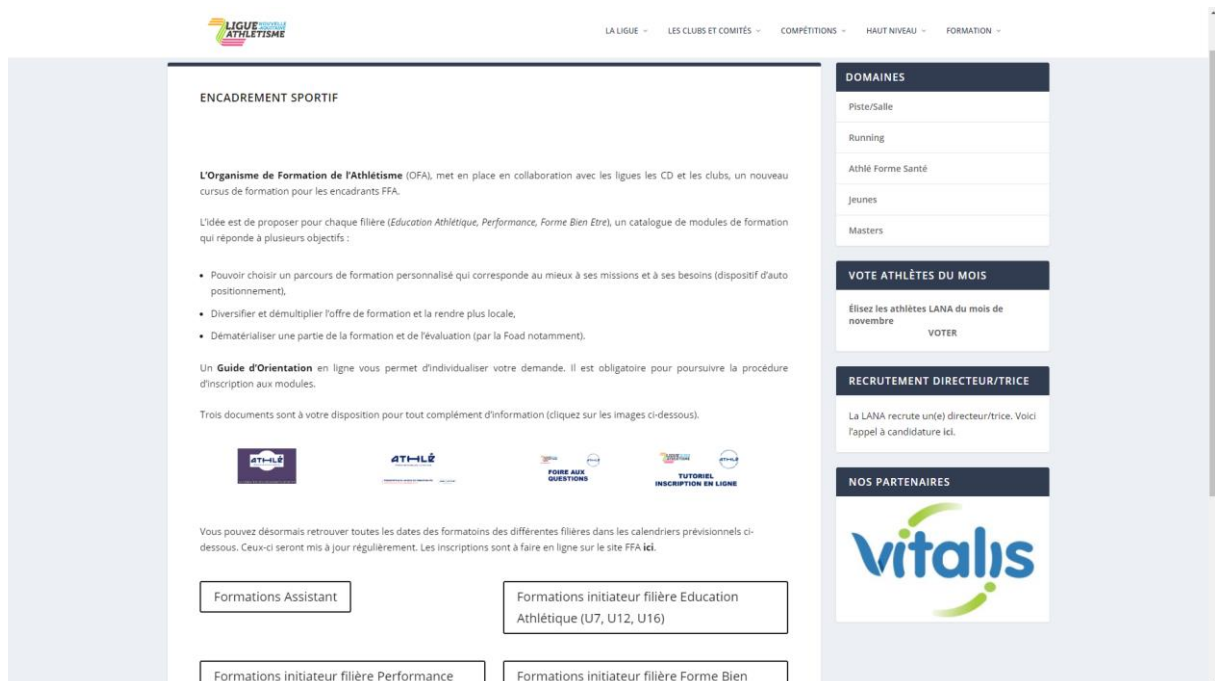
LIGUE NOUVELLE AQUITAINE ATHLÉTISME

LA LIGUE LES CLUBS ET COMITÉS COMPÉTITIONS HAUT NIVEAU FORMATION

ENCADREMENT SPORTIF

L'Organisme de Formation de l'Athlétisme (OFA), met en place en collaboration avec les ligues les CD et les clubs, un nouveau cursus de formation pour les encadrants FFA.

L'idée est de proposer pour chaque filière (Education Athlétique, Performance, Forme Bien Etre), un catalogue de modules de formation qui réponde à plusieurs objectifs :

- Pouvoir choisir un parcours de formation personnalisé qui corresponde au mieux à ses missions et à ses besoins (dispositif d'auto positionnement),
- Diversifier et démultiplier l'offre de formation et la rendre plus locale,
- Dématérialiser une partie de la formation et de l'évaluation (par la Foad notamment).

Un Guide d'Orientation en ligne vous permet d'individualiser votre demande. Il est obligatoire pour poursuivre la procédure d'inscription aux modules.

Trois documents sont à votre disposition pour tout complément d'information (cliquez sur les images ci-dessous).

ATHLÉ ATHLÉ FOIRE AUX QUESTIONS TUTORIEL INSCRIPTION EN LIGNE

Vous pouvez désormais retrouver toutes les dates des formatoins des différentes filières dans les calendriers prévisionnels ci-dessous. Ceux-ci seront mis à jour régulièrement. Les inscriptions sont à faire en ligne sur le site FFA ici.

Formations Assistant

Formations initiateur filière Education Athlétique (U7, U12, U16)

Formations initiateur filière Performance

Formations initiateur filière Forme Bien

DOMAINES
Piste/Salle
Running
Athlé Forme Santé
Jeunes
Masters

VOTE ATHLÈTES DU MOIS
Élisez les athlètes LANA du mois de novembre
VOTER

RECRUTEMENT DIRECTEUR/TRICE
La LANA recrute un(e) directeur/trice. Voici l'appel à candidature ici.

NOS PARTENAIRES
vitalis